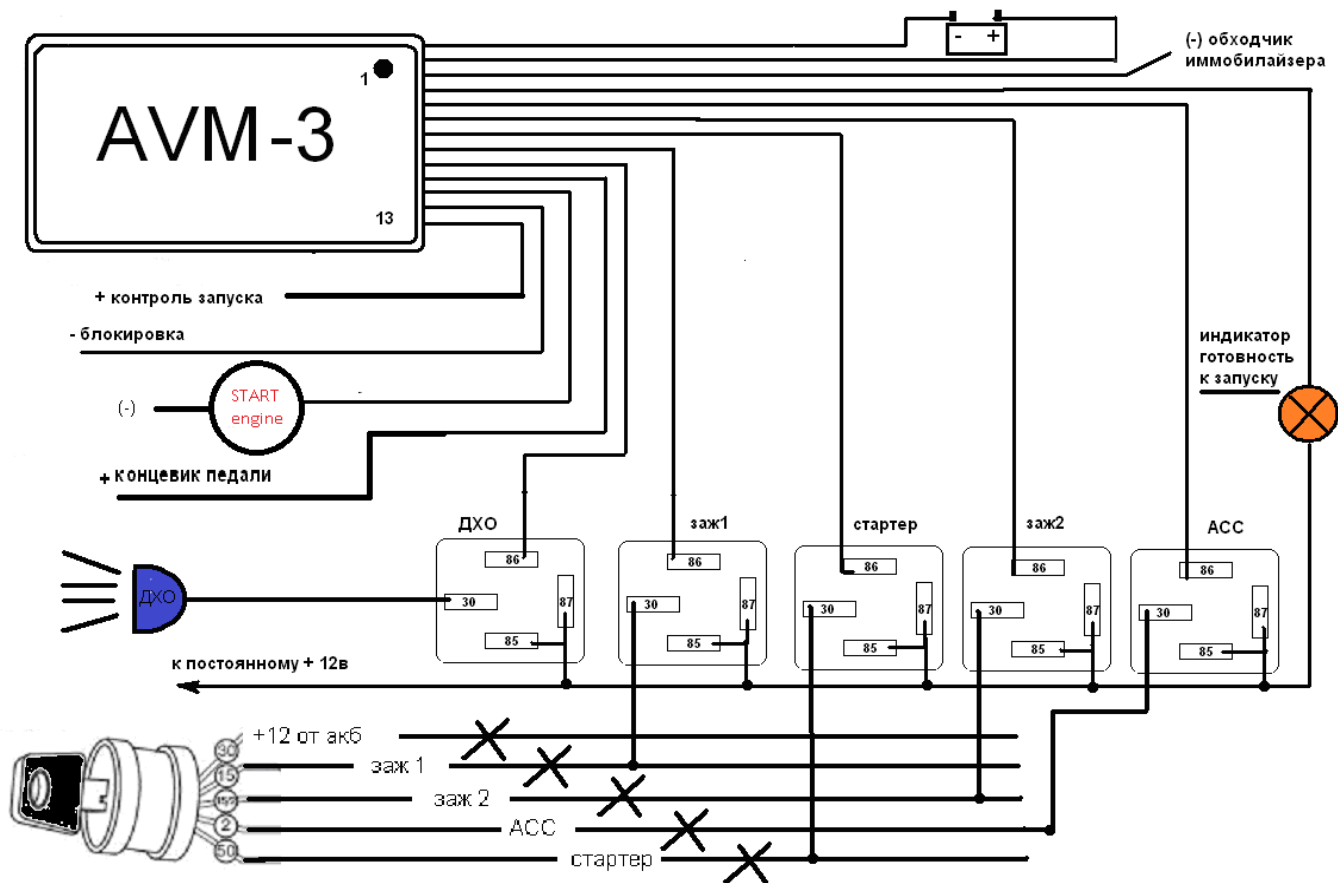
AVM-3

1

13

- +

(-) обходчик иммобилайзера

+ контроль запуска

- блокировка

(-)

START engine

+ концевик педали

индикатор готовность к запуску

ДХО

86

30

87

85

заж1

86

30

87

85

стартер

86

30

87

85

заж2

86

30

87

85

АСС

86

30

87

85

ДХО

к постоянному + 12в

+12 от акб

заж 1

заж 2

АСС

стартер

30

15

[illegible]

2

50